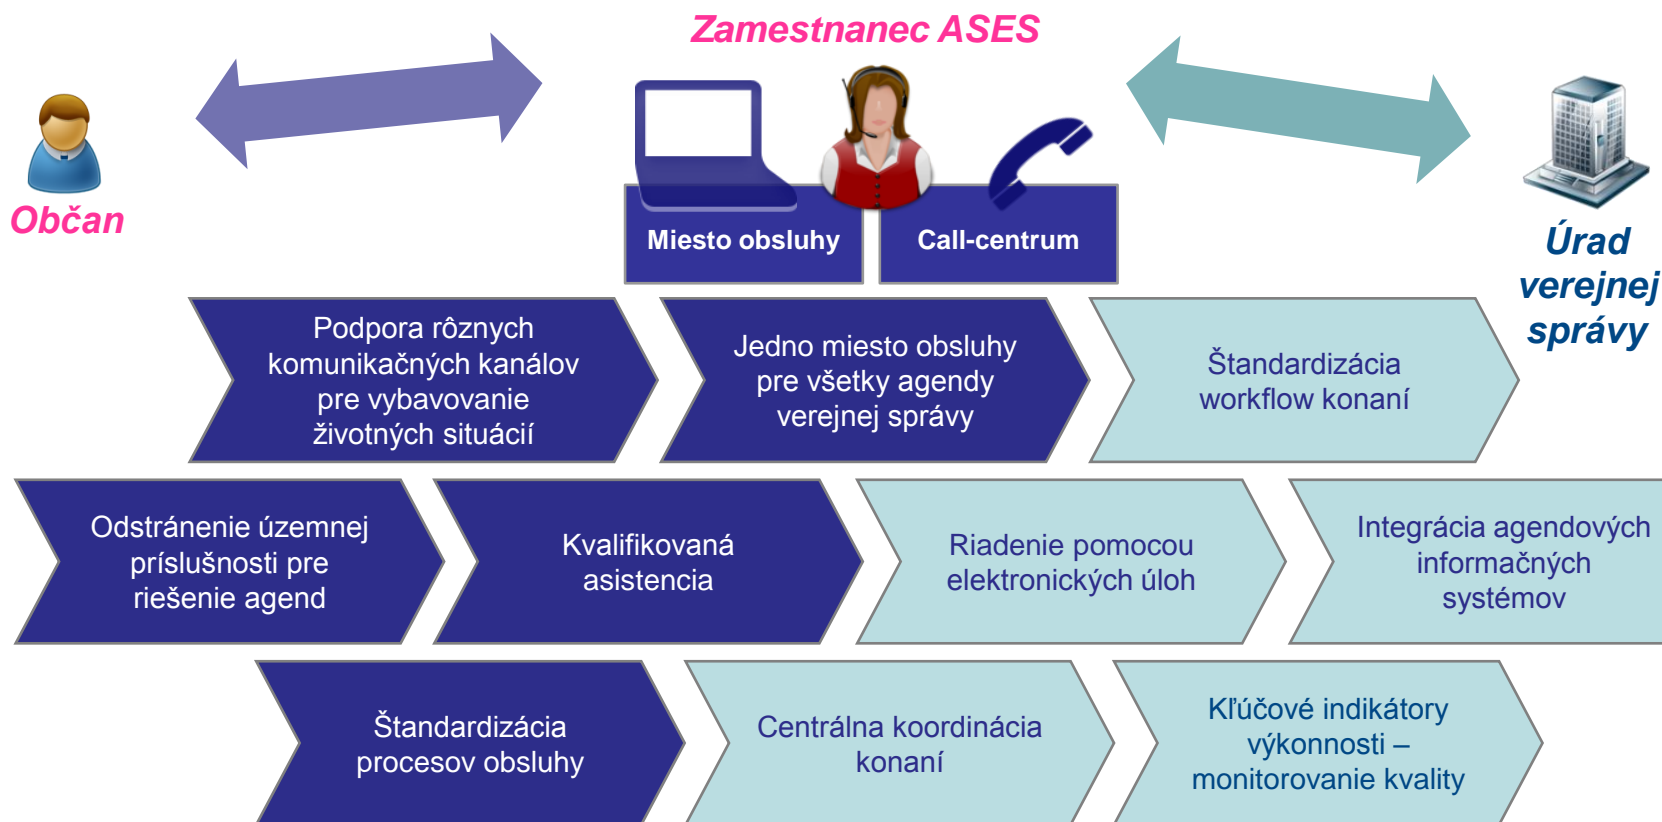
Zamestnanec ASES

Občan

Miesto obsluhy

Call-centrum

Úrad verejnej správy

Podpora rôznych komunikačných kanálov pre vybavovanie životných situácií

Jedno miesto obsluhy pre všetky agendy verejnej správy

Štandardizácia workflow konaní

Odstránenie územnej príslušnosti pre riešenie agend

Kvalifikovaná asistencia

Riadenie pomocou elektronických úloh

Integrácia agendových informačných systémov

Štandardizácia procesov obsluhy

Centrálna koordinácia konaní

Kľúčové indikátory výkonnosti – monitorovanie kvality